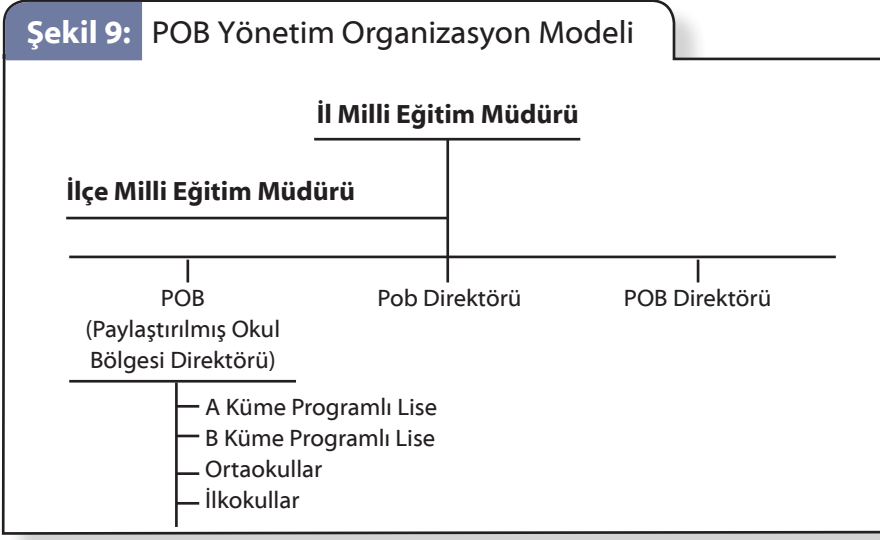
Şekil 9: POB Yönetim Organizasyon Modeli

İl Milli Eğitim Müdürü

İlçe Milli Eğitim Müdürü

POB (Paylaştırılmış Okul Bölgesi Direktörü)

Pob Direktörü

POB Direktörü

A Küme Programlı Lise
B Küme Programlı Lise
Ortaokullar
İlkokullar